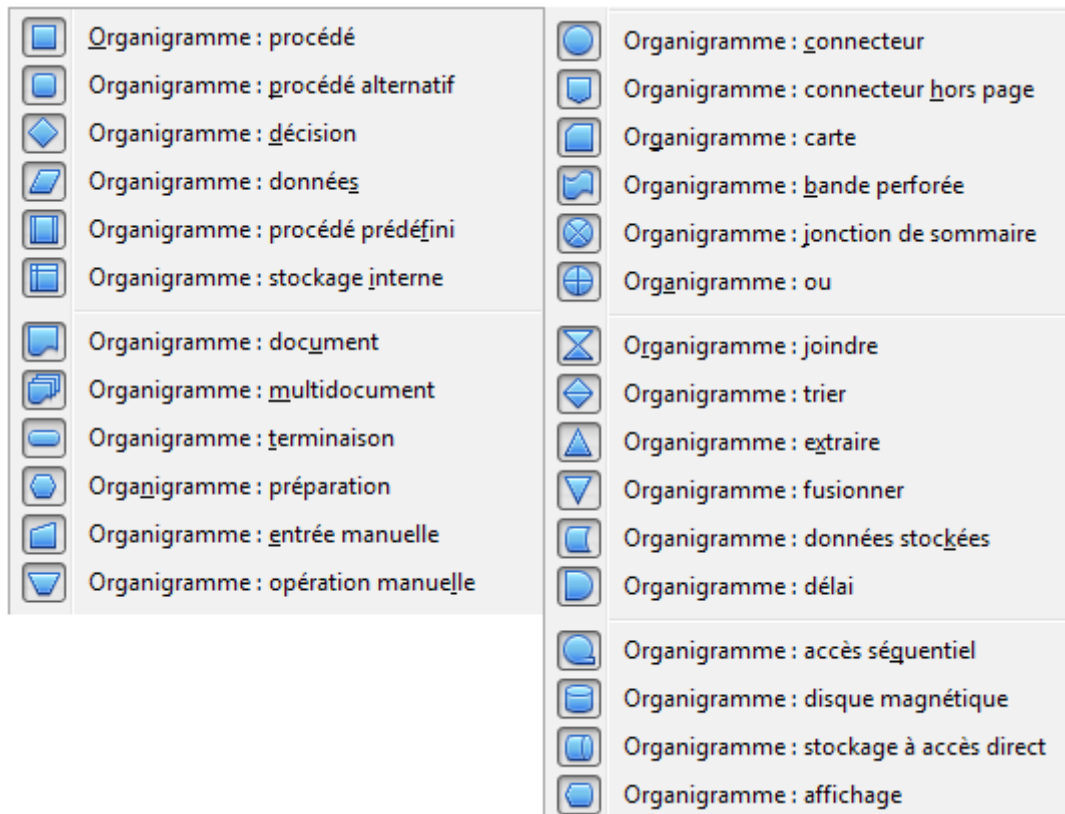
Organigramme : procédé
Organigramme : procédé alternatif
Organigramme : décision
Organigramme : données
Organigramme : procédé prédéfini
Organigramme : stockage interne

Organigramme : document
Organigramme : multidocument
Organigramme : terminaison
Organigramme : préparation
Organigramme : entrée manuelle
Organigramme : opération manuelle

Organigramme : connecteur
Organigramme : connecteur hors page
Organigramme : carte
Organigramme : bande perforée
Organigramme : jonction de sommaire
Organigramme : ou

Organigramme : joindre
Organigramme : trier
Organigramme : extraire
Organigramme : fusionner
Organigramme : données stockées
Organigramme : délai

Organigramme : accès séquentiel
Organigramme : disque magnétique
Organigramme : stockage à accès direct
Organigramme : affichage